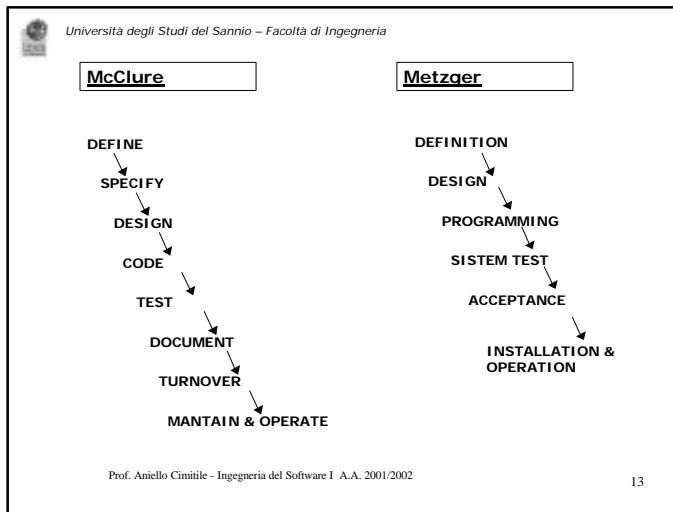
Università degli Studi del Sannio – Facoltà di Ingegneria

McClure

DEFINE
SPECIFY
DESIGN
CODE
TEST
DOCUMENT
TURNOVER
MANTAIN & OPERATE

Metzger

DEFINITION
DESIGN
PROGRAMMING
SISTEM TEST
ACCEPTANCE
INSTALLATION & OPERATION

Prof. Aniello Cimitile - Ingegneria del Software I A.A. 2001/2002

13